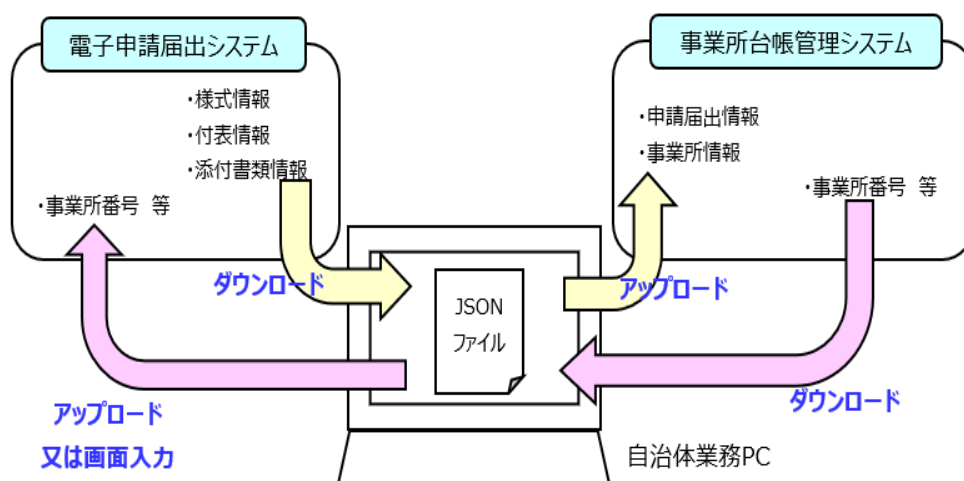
電子申請届出システム

・様式情報
・付表情報
・添付書類情報

・事業所番号 等

ダウンロード

アップロード
又は画面入力

JSON
ファイル

事業所台帳管理システム

・申請届出情報
・事業所情報

・事業所番号 等

アップロード

ダウンロード

自治体業務PC